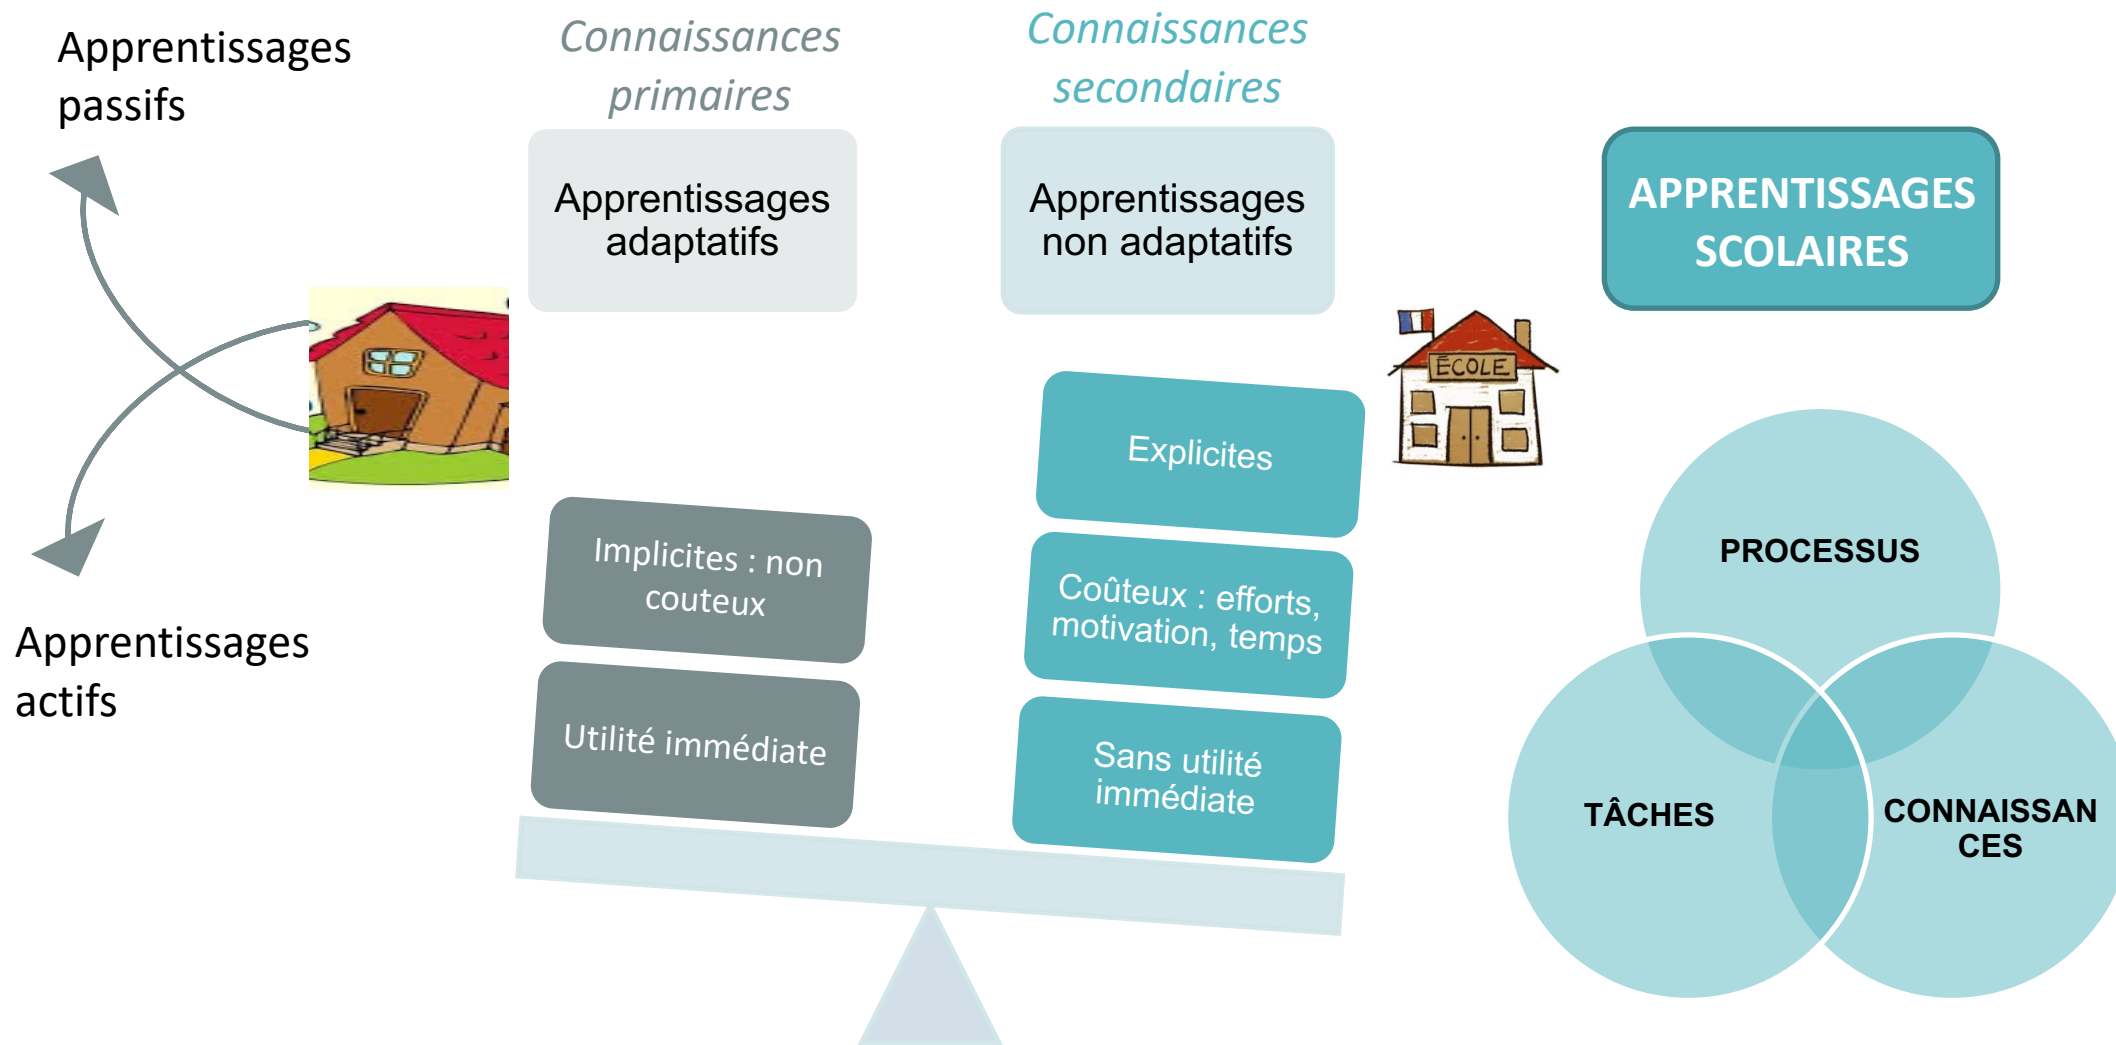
Apprentissages passifs

Apprentissages actifs

Connaissances primaires

Apprentissages adaptatifs

Implicites : non couteux

Utilité immédiate

Connaissances secondaires

Apprentissages non adaptatifs

Explicites

Coûteux : efforts, motivation, temps

Sans utilité immédiate

ÉCOLE

APPRENTISSAGES SCOLAIRES

PROCESSUS

TÂCHES

CONNAISSANCES